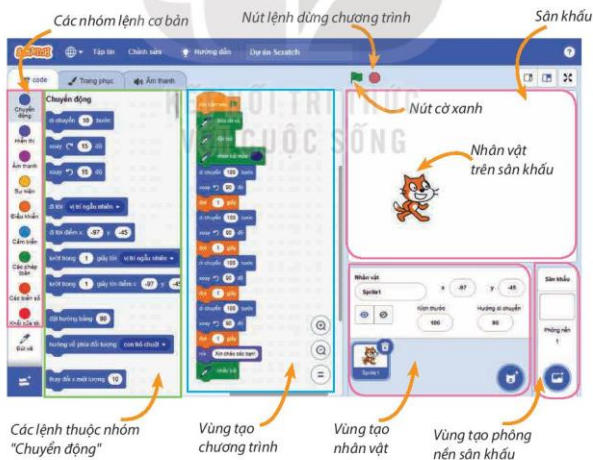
Các nhóm lệnh cơ bản

Nút lệnh dừng chương trình

Sân khấu

Tập tin

Chỉnh sửa

Hướng dẫn

Dự án Scratch

Trang phục

Âm thanh

Chuyển động

Hiển thị

Âm thanh

Sự kiện

Điều khiển

Cảm biến

Các phép toán

Các biến số

Khối của tôi

Chuyển động

di chuyển 10 bước

xoay 15 độ

xoay 15 độ

đi tới vị trí ngẫu nhiên

đi tới điểm x: -97 y: -45

lướt trong 1 giây tới vị trí ngẫu nhiên

lướt trong 1 giây tới điểm x: -97 y: -45

đặt hướng bằng 90

hướng về phía đối tượng con trỏ chuột

thay đổi x một lượng 10

Nút cờ xanh

Nhân vật trên sân khấu

Nhân vật

Sprite1

x -97

y -45

Kích thước 100

Hướng di chuyển 90

Sprite1

Sân khấu

Phông nền 1

Các lệnh thuộc nhóm "Chuyển động"

Vùng tạo chương trình

Vùng tạo nhân vật

Vùng tạo phông nền sân khấu